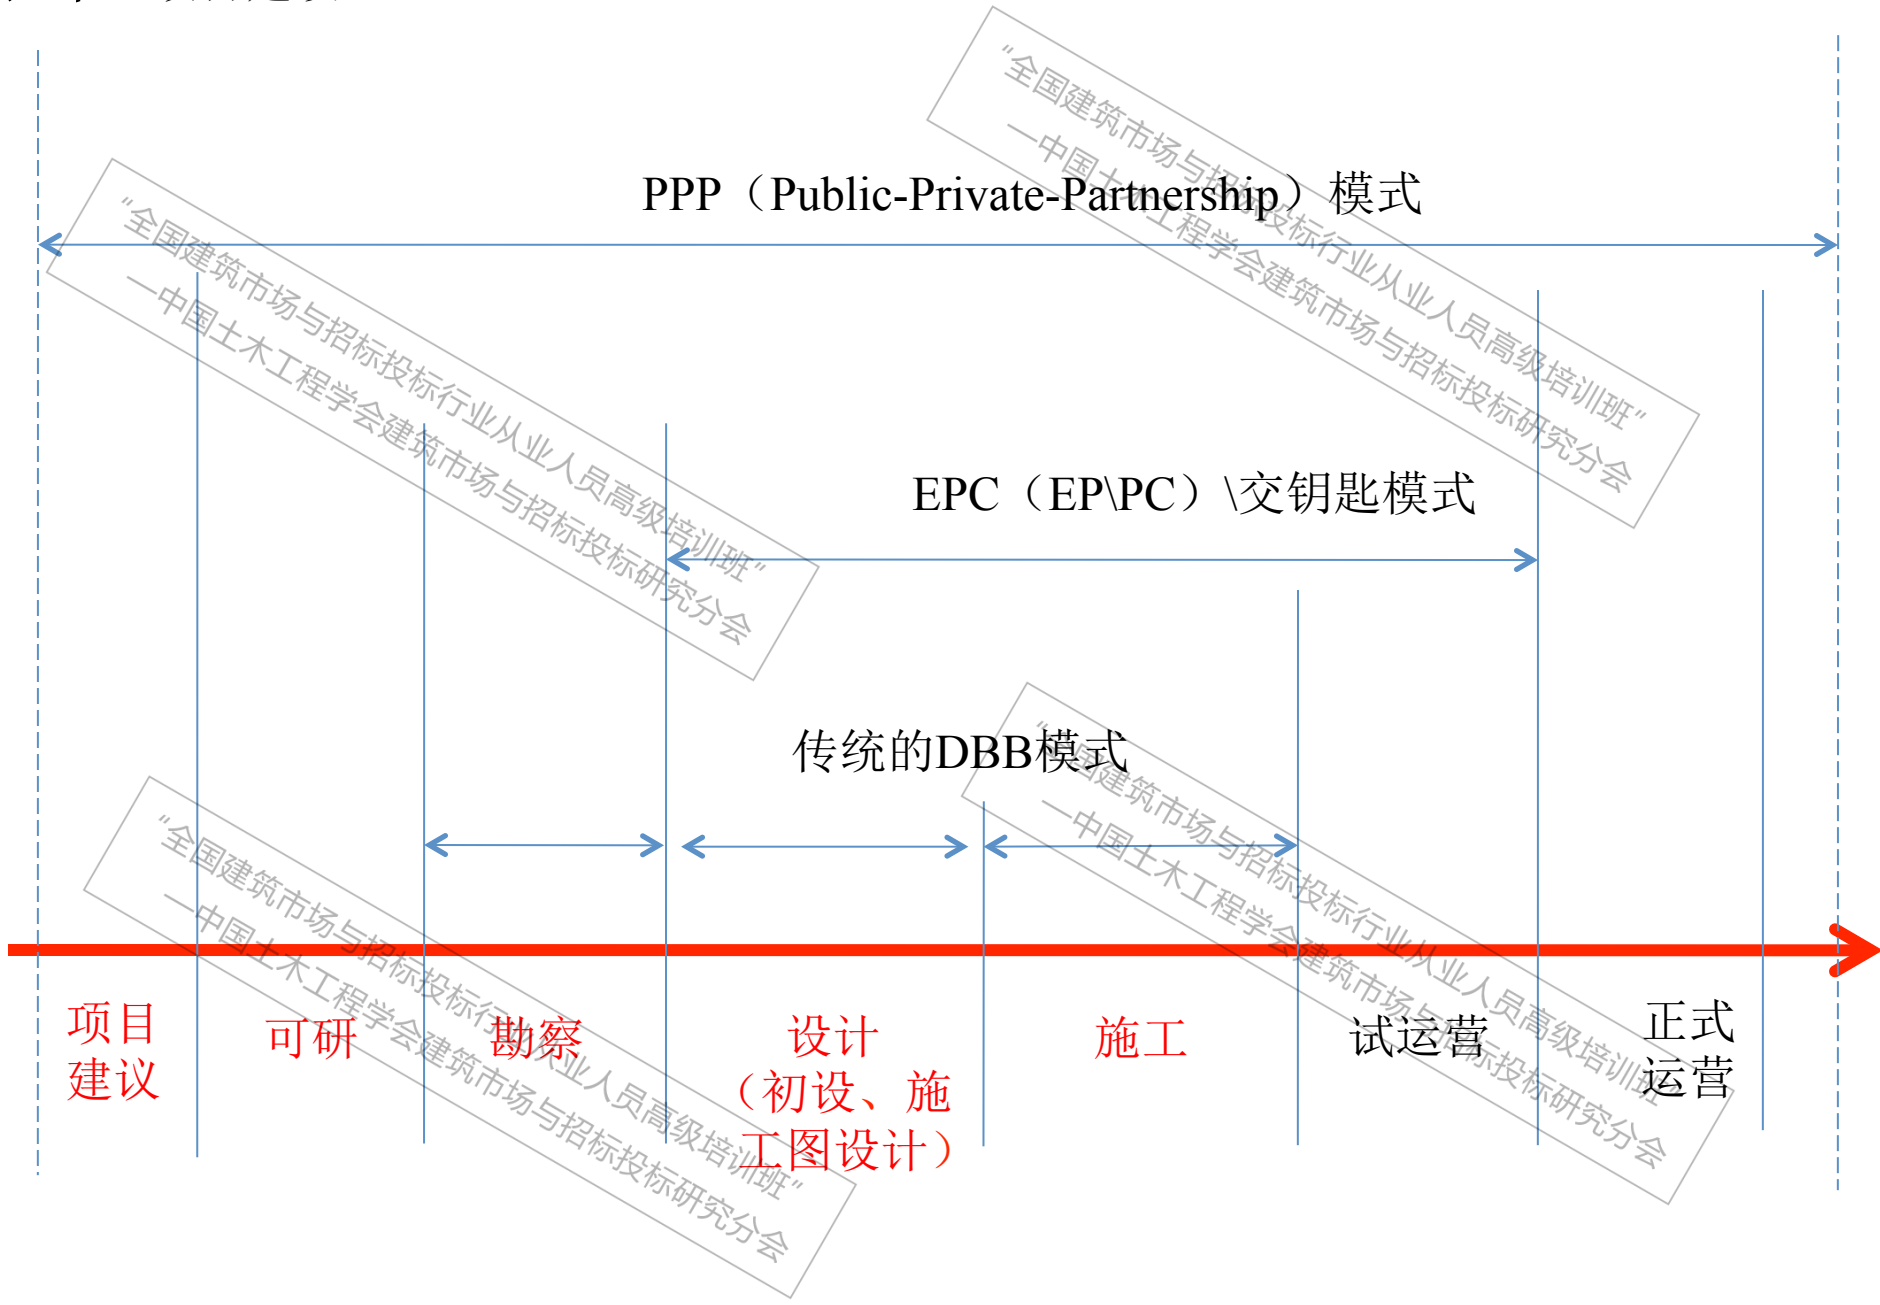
PPP（Public-Private-Partnership）模式

EPC（EP\PC）\交钥匙模式

传统的DBB模式

项目建议

可研

勘察

设计（初设、施工图设计）

施工

试运营

正式运营

“全国建筑市场与招标投标行业从业人员高级培训班”
——中国土木工程学会建筑市场与招标投标研究分会

“全国建筑市场与招标投标行业从业人员高级培训班”
——中国土木工程学会建筑市场与招标投标研究分会

“全国建筑市场与招标投标行业从业人员高级培训班”
——中国土木工程学会建筑市场与招标投标研究分会

“全国建筑市场与招标投标行业从业人员高级培训班”
——中国土木工程学会建筑市场与招标投标研究分会